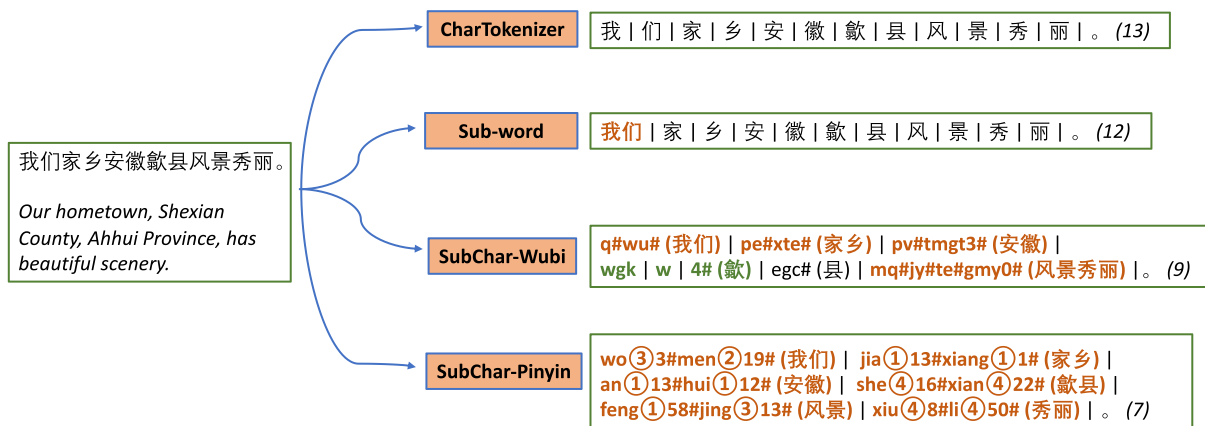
我们家乡安徽歙县风景秀丽。

Our hometown, Shexian County, Ahhui Province, has beautiful scenery.

CharTokenizer

我 | 们 | 家 | 乡 | 安 | 徽 | 歙 | 县 | 风 | 景 | 秀 | 丽 | 。 (13)

Sub-word

我们 | 家 | 乡 | 安 | 徽 | 歙 | 县 | 风 | 景 | 秀 | 丽 | 。 (12)

SubChar-Wubi

q#wu# (我们) | pe#xte# (家乡) | pv#tmgt3# (安徽) | wgk | w | 4# (歙) | egc# (县) | mq#jy#te#gmy0# (风景秀丽) | 。 (9)

SubChar-Pinyin

wo③3#men②19# (我们) | jia①13#xiang①1# (家乡) | an①13#hui①12# (安徽) | she④16#xian④22# (歙县) | feng①58#jing③13# (风景) | xiu④8#li④50# (秀丽) | 。 (7)